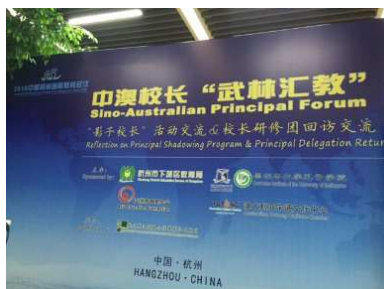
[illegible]

中澳校长“武林汇教”
Sino-Australian Principal Forum

“影子校长”活动交流&校长研修团回访交流
Reflection on Principal Shadowing Program & Principal Delegation Retur

主办：
Sponsored by:
杭州市下城区教育局
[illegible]
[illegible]
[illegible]
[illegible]
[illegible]

中国·杭州
HANGZHOU · CHINA